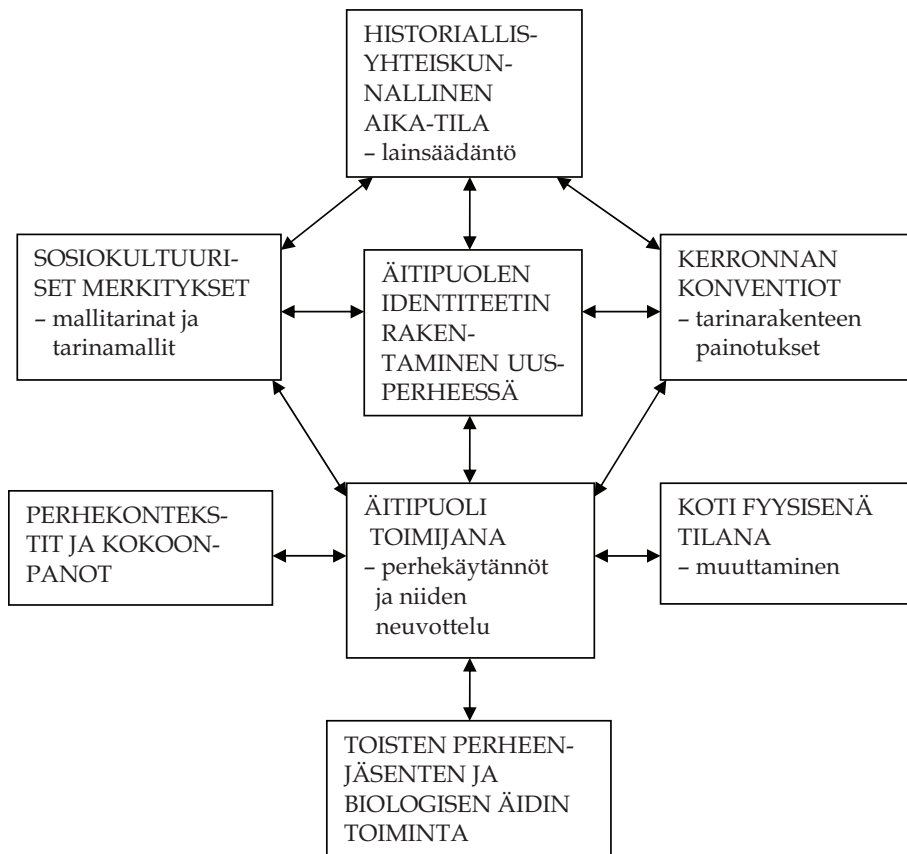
HISTORIALLIS-YHTEISKUNNALLINEN AIKA-TILA
– lainsäädäntö

SOSIOKULTTUURISET MERKITYKSET
– mallitarinat ja tarinamallit

ÄITIPUOLEN IDENTITEETIN RAKENTAMINEN UUSPERHEESSÄ

KERRONNAN KONVENTIOT
– tarinarakenteen painotukset

PERHEKONTEKSTIT JA KOKOONPANOT

ÄITIPUOLI TOIMIJANA
– perhekäytännöt ja niiden neuvottelu

KOTI FYYSISENÄ TILANA
– muuttaminen

TOISTEN PERHEENJÄSENTEN JA BIOLOGISEN ÄIDIN TOIMINTA